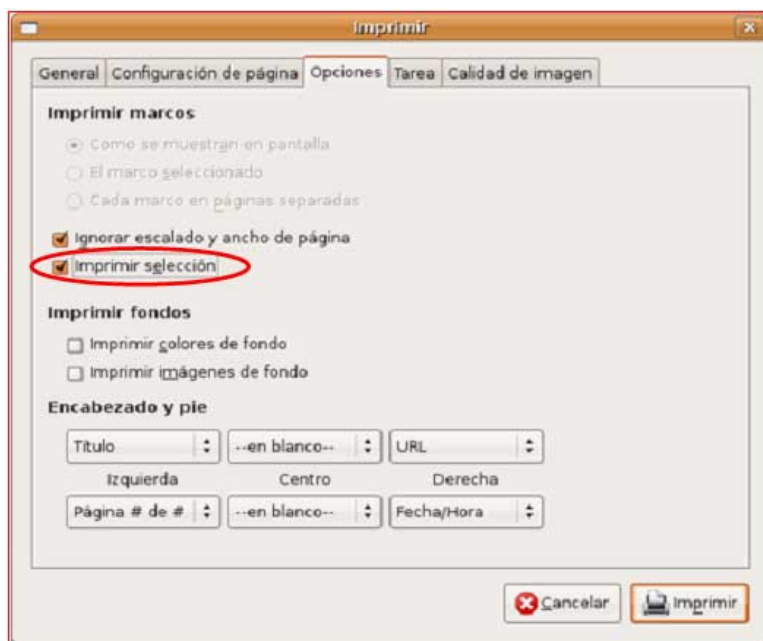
Imprimir

General | Configuración de página | Opciones | Tarea | Calidad de imagen

Imprimir marcos

Como se muestran en pantalla

El marco seleccionado

Cada marco en páginas separadas

Ignorar escalado y ancho de página

Imprimir selección

Imprimir fondos

Imprimir colores de fondo

Imprimir imágenes de fondo

Encabezado y pie

| Título | --en blanco-- | URL |
|---|---|---|
| Izquierda | Centro | Derecha |
| Página # de # | --en blanco-- | Fecha/Hora |

Cancelar

Imprimir